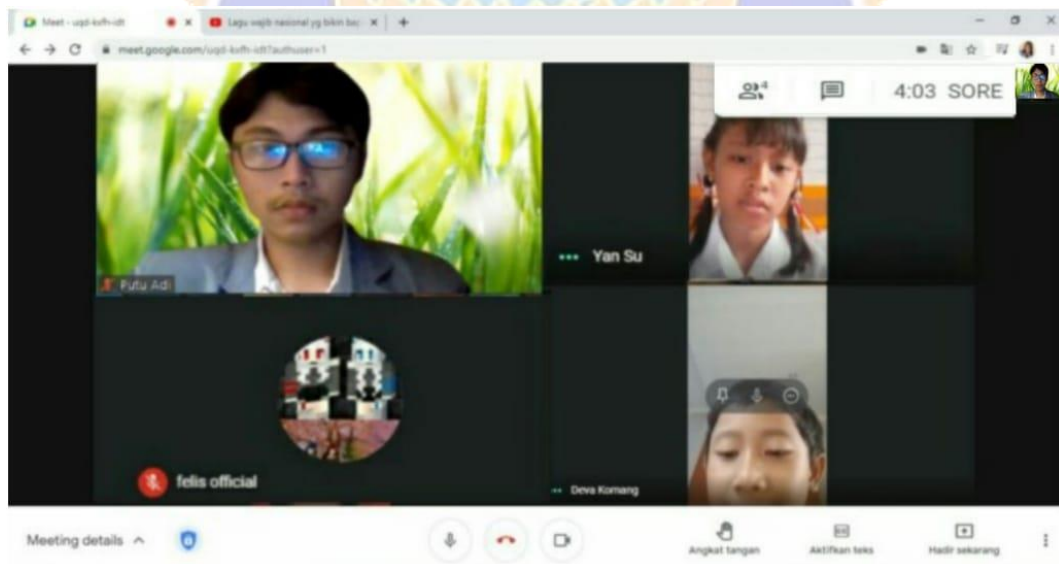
Meet - uqd-kvfh-idt
Lagu wajib nasional yg bikin ba
meet.google.com/uqd-kvfh-idt?authuser=1

4:03 SORE

Putu Adi

Yan Su

felis official

Deva Komang

Meeting details

Angkat tangan
Aktifkan teks
Hadir sekarang